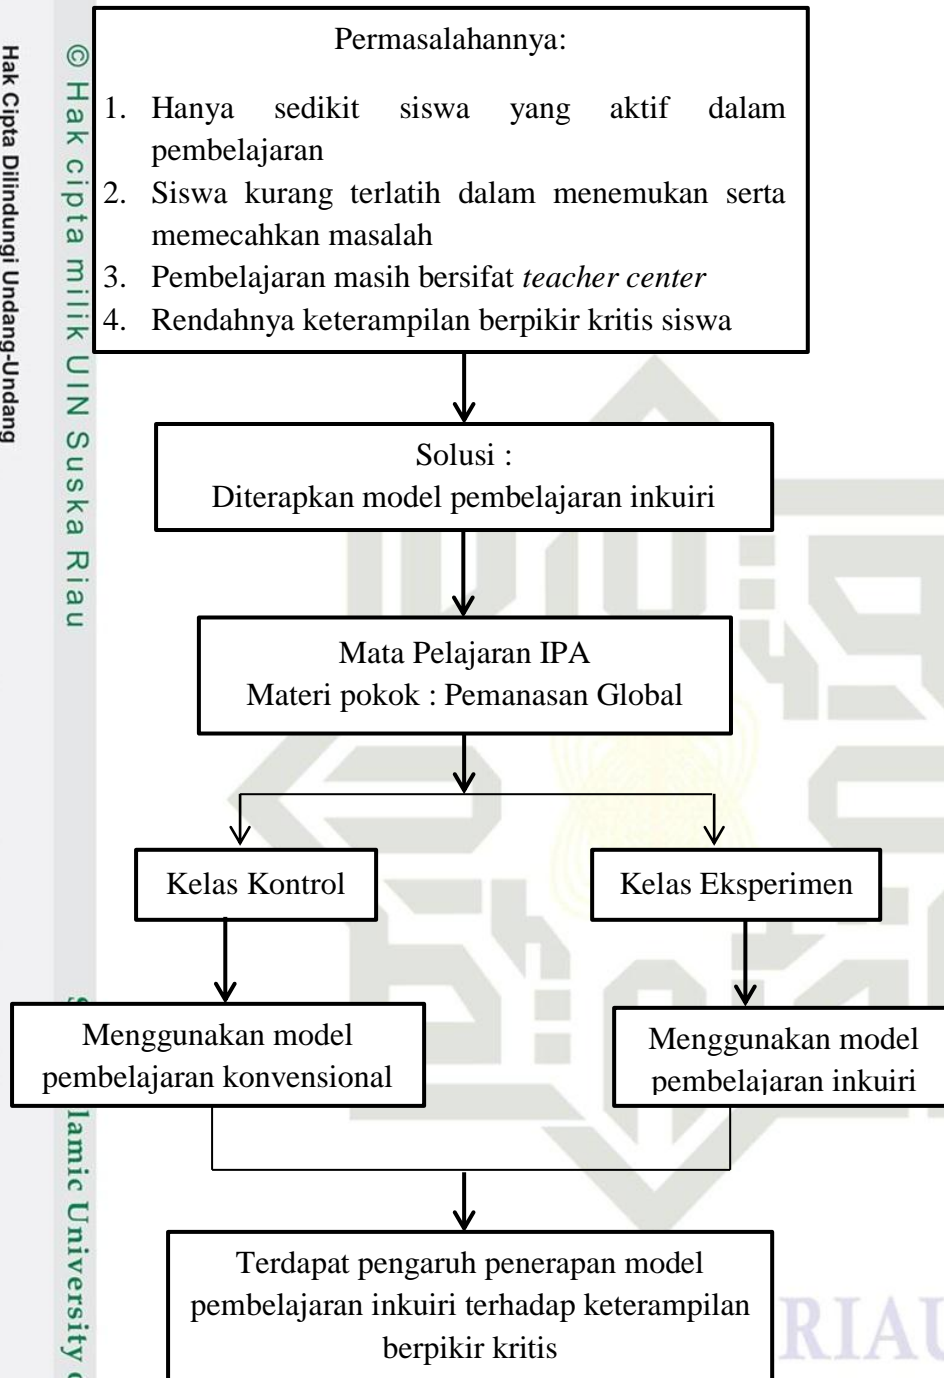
Hak Cipta Dilindungi Undang-Undang

© Hak cipta milik UIN Suska Riau

Permasalahannya:

1. Hanya sedikit siswa yang aktif dalam pembelajaran
2. Siswa kurang terlatih dalam menemukan serta memecahkan masalah
3. Pembelajaran masih bersifat *teacher center*
4. Rendahnya keterampilan berpikir kritis siswa

Solusi :
Diterapkan model pembelajaran inkuiri

Mata Pelajaran IPA
Materi pokok : Pemanasan Global

Kelas Kontrol

Kelas Eksperimen

Menggunakan model pembelajaran konvensional

Menggunakan model pembelajaran inkuiri

Terdapat pengaruh penerapan model pembelajaran inkuiri terhadap keterampilan berpikir kritis

S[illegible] lamic University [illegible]

RIAU